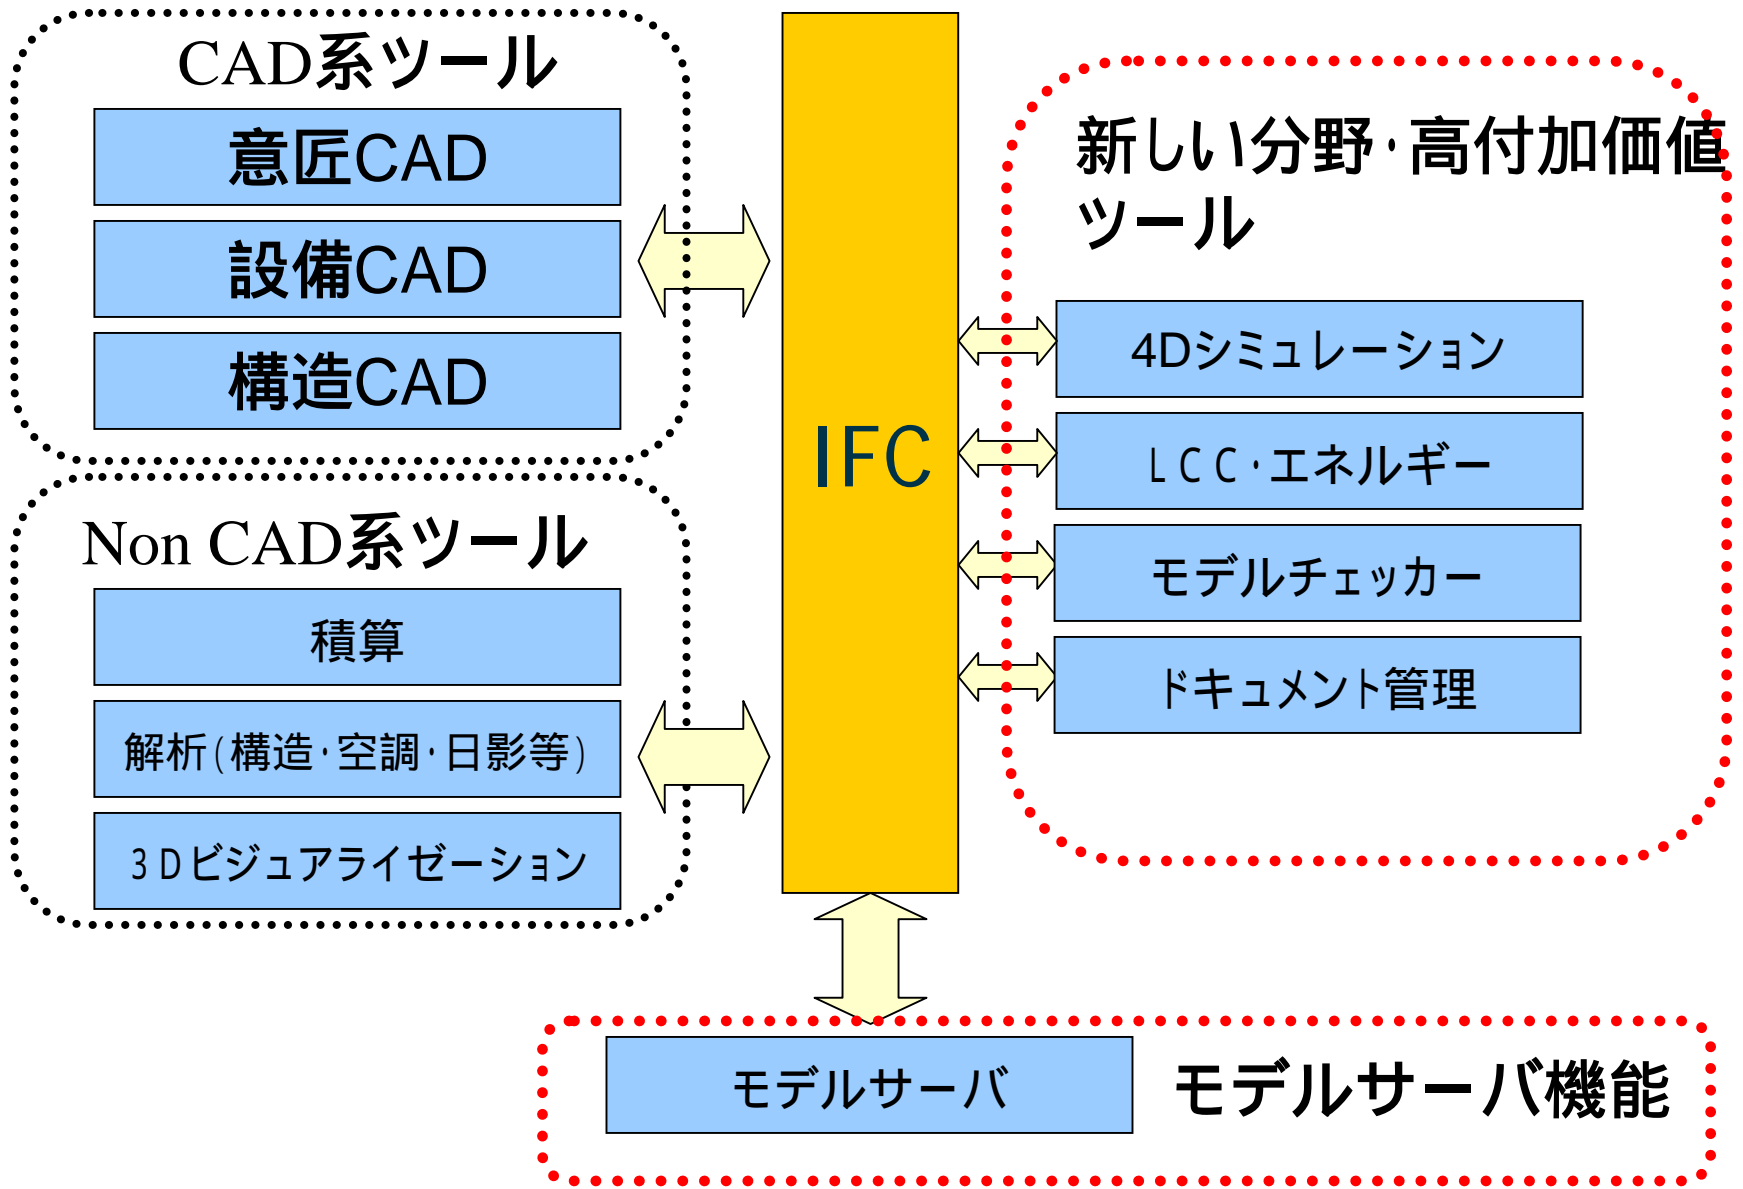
CAD系ツール

意匠CAD

設備CAD

構造CAD

Non CAD系ツール

積算

解析(構造・空調・日影等)

3Dビジュアライゼーション

IFC

新しい分野・高付加価値ツール

4Dシミュレーション

LCC・エネルギー

モデルチェッカー

ドキュメント管理

モデルサーバ

モデルサーバ機能